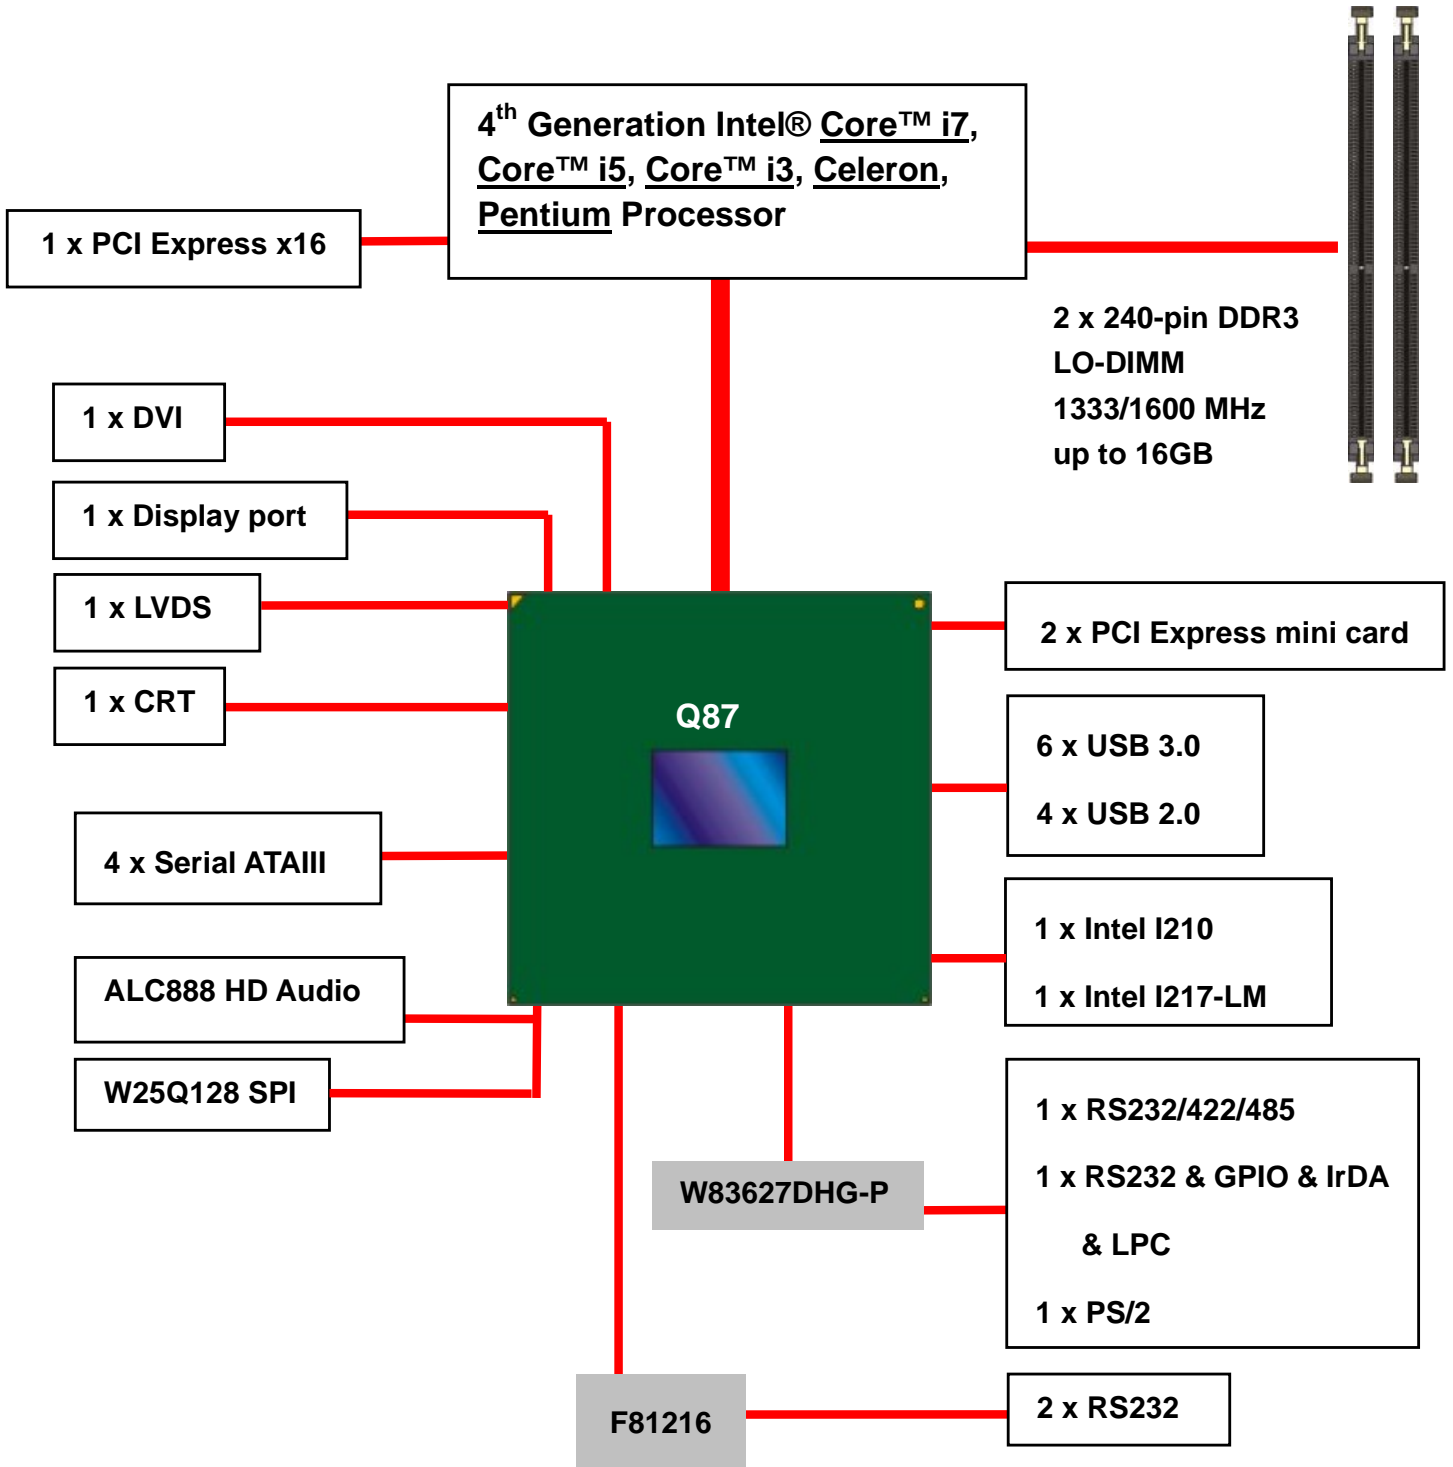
$4^{th}$ Generation Intel® Core™ i7, Core™ i5, Core™ i3, Celeron, Pentium Processor

1 x PCI Express x16

2 x 240-pin DDR3
LO-DIMM
1333/1600 MHz
up to 16GB

1 x DVI

1 x Display port

1 x LVDS

1 x CRT

Q87

2 x PCI Express mini card

6 x USB 3.0

4 x USB 2.0

4 x Serial ATAIII

1 x Intel I210

1 x Intel I217-LM

ALC888 HD Audio

W25Q128 SPI

1 x RS232/422/485

1 x RS232 & GPIO & IrDA & LPC

W83627DHG-P

1 x PS/2

F81216

2 x RS232